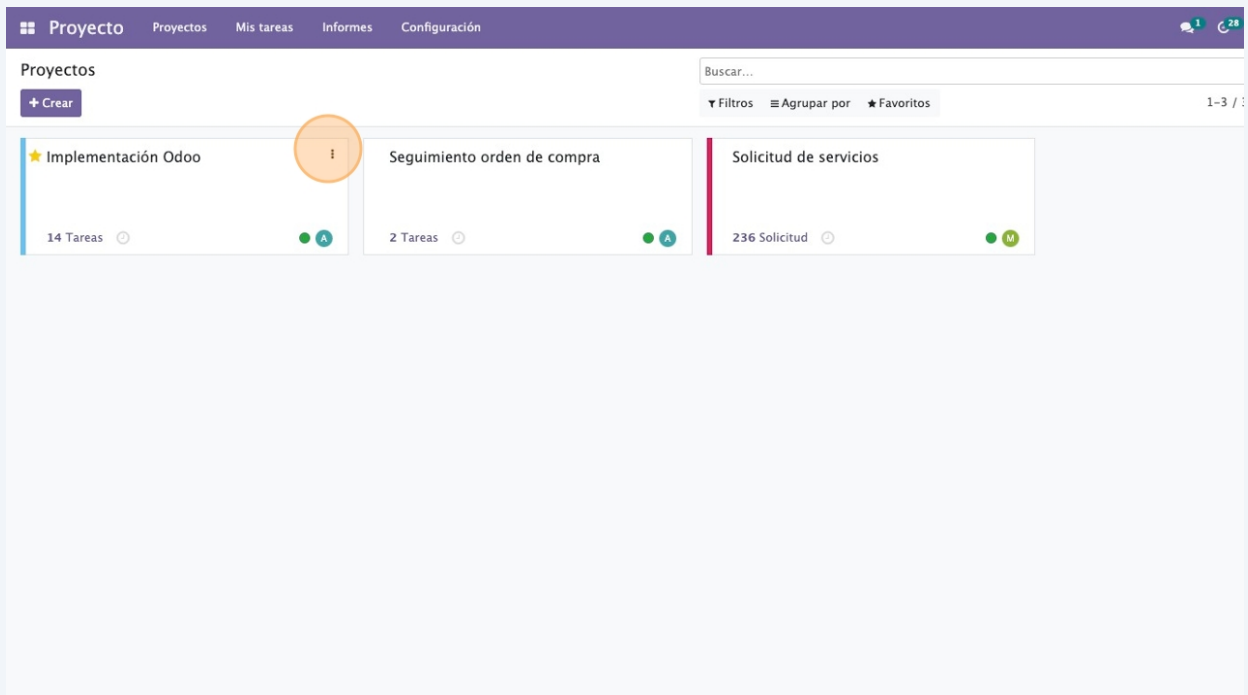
Proyecto Proyectos Mis tareas Informes Configuración

1 28

Proyectos

+ Crear

Buscar...

Filtros Agrupar por Favoritos

1-3 / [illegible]

Implementación Odoo

14 Tareas

A

Seguimiento orden de compra

2 Tareas

A

Solicitud de servicios

236 Solicitud

M